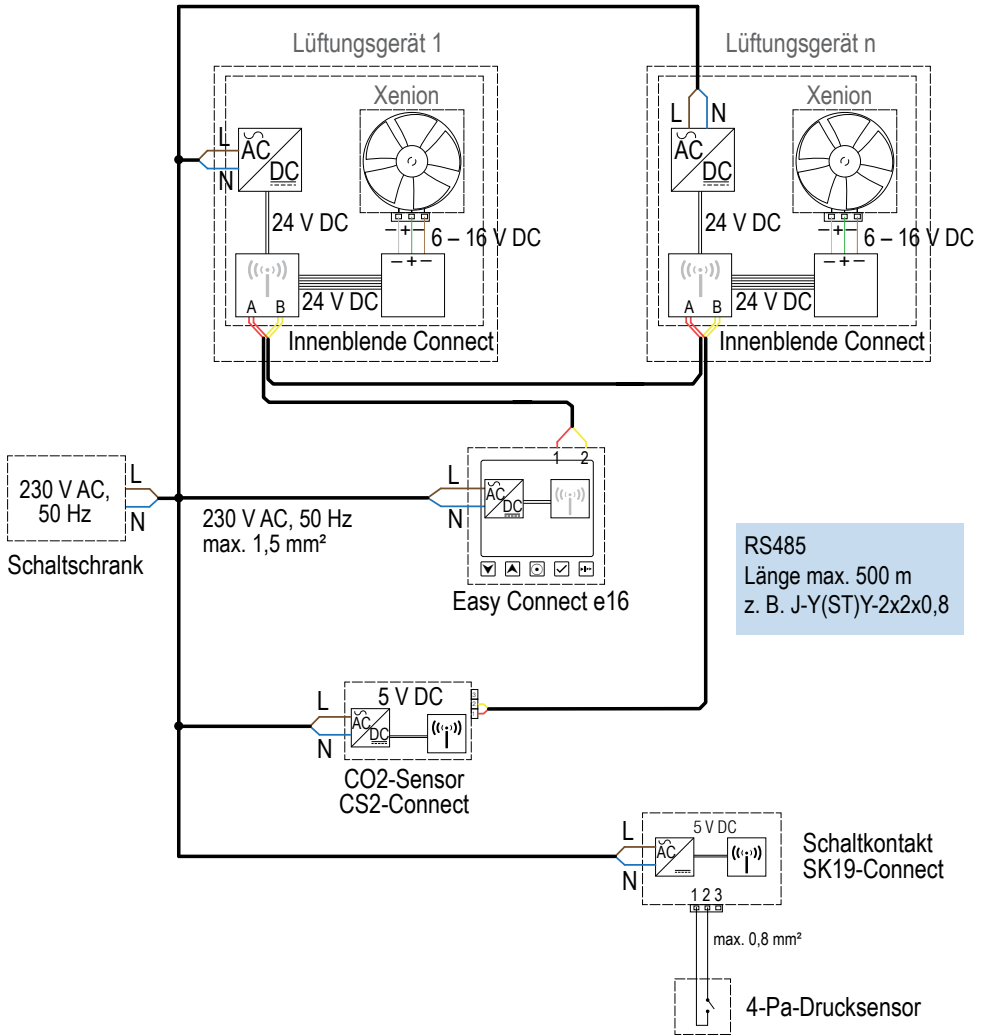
Lüftungsgerät 1

Xenion

L
N
AC
DC

24 V DC
6 – 16 V DC
– + –
A B
24 V DC
Innenblende Connect

Lüftungsgerät n

Xenion

L N
AC
DC

24 V DC
6 – 16 V DC
– + –
A B
24 V DC
Innenblende Connect

1 2

230 V AC, 50 Hz

L
N

Schaltschrank

230 V AC, 50 Hz
max. 1,5 mm²

L
N
AC
DC

Easy Connect e16

RS485
Länge max. 500 m
z. B. J-Y(ST)Y-2x2x0,8

L
N
5 V DC
AC
DC

CO2-Sensor
CS2-Connect

L
N
5 V DC
AC
1 2 3

Schaltkontakt
SK19-Connect

max. 0,8 mm²

4-Pa-Drucksensor